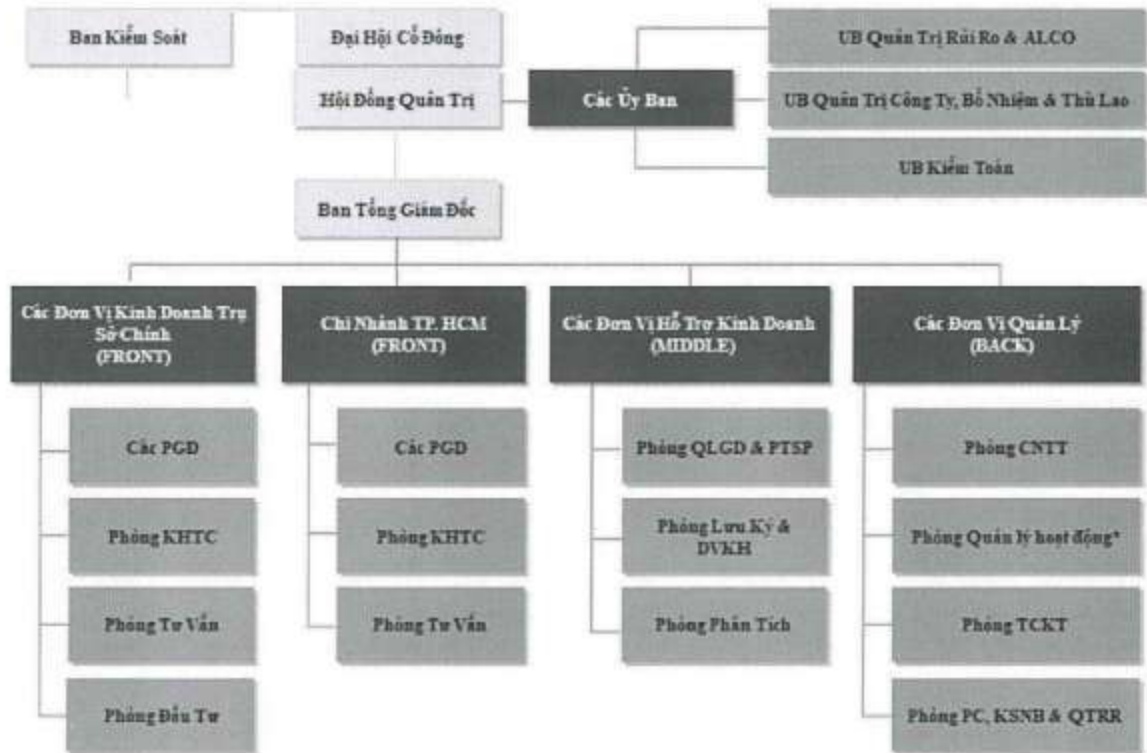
Ban Kiểm Soát

Đại Hội Cổ Đông

Hội Đồng Quản Trị

Các Ủy Ban

UB Quản Trị Rủi Ro & ALCO

UB Quản Trị Công Ty, Bổ Nhiệm & Thù Lao

UB Kiểm Toán

Ban Tổng Giám Đốc

Các Đơn Vị Kinh Doanh Trụ Sở Chính (FRONT)

Các PGD

Phòng KHTC

Phòng Tư Vấn

Phòng Đầu Tư

Chi Nhánh TP. HCM (FRONT)

Các PGD

Phòng KHTC

Phòng Tư Vấn

Các Đơn Vị Hỗ Trợ Kinh Doanh (MIDDLE)

Phòng QLGD & PTSP

Phòng Lưu Ký & DVKH

Phòng Phân Tích

Các Đơn Vị Quản Lý (BACK)

Phòng CNTT

Phòng Quản lý hoạt động*

Phòng TCKT

Phòng PC, KSNB & QTRR